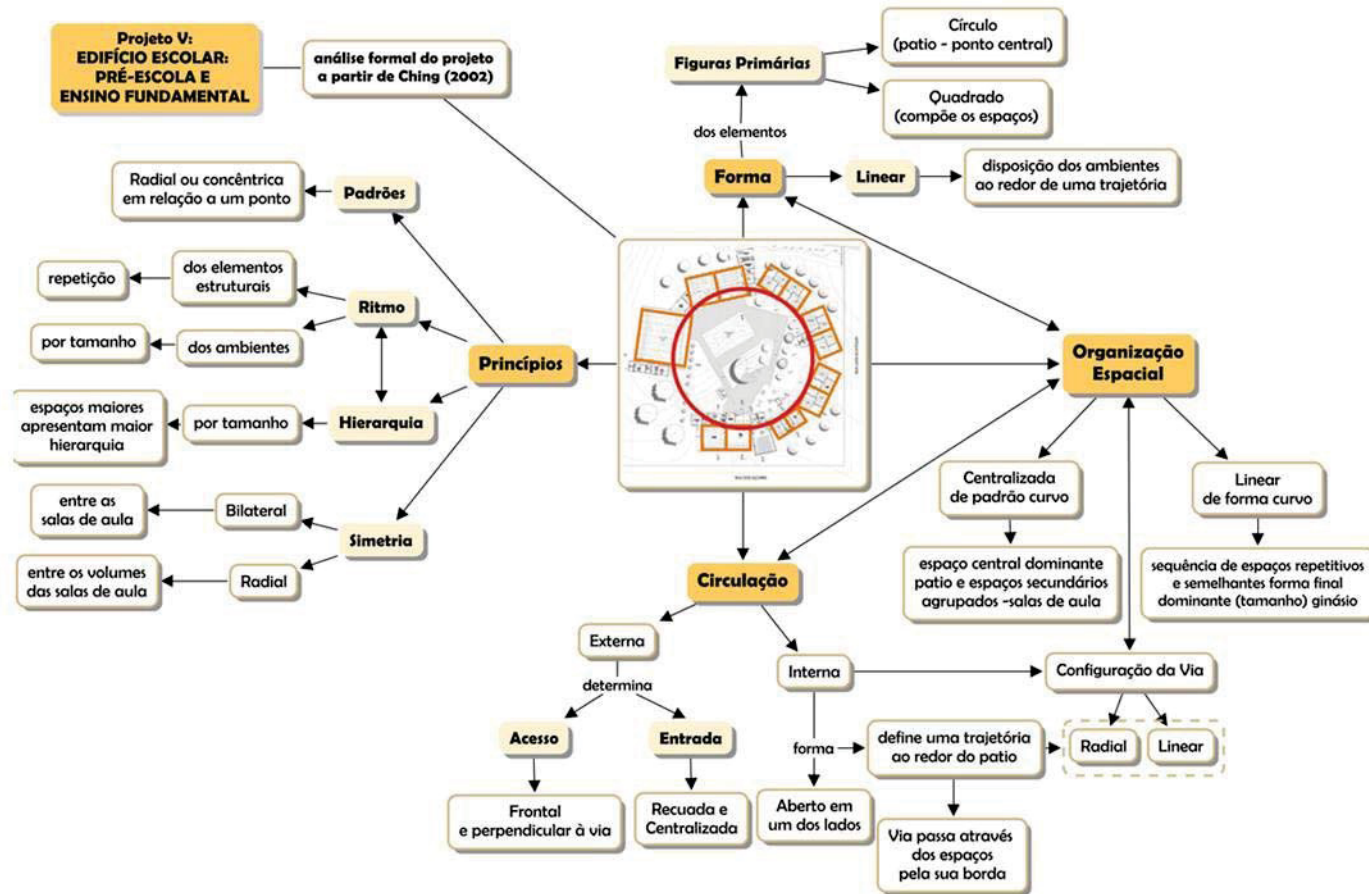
Projeto V:
EDIFÍCIO ESCOLAR:
PRÉ-ESCOLA E
ENSINO FUNDAMENTAL

análise formal do projeto a partir de Ching (2002)

Figuras Primárias

Círculo
(patio - ponto central)

Quadrado
(compõe os espaços)

dos elementos

Forma

Linear

disposição dos ambientes ao redor de uma trajetória

Radial ou concêntrica em relação a um ponto

Padrões

repetição

dos elementos estruturais

Ritmo

por tamanho

dos ambientes

Princípios

espaços maiores apresentam maior hierarquia

por tamanho

Hierarquia

entre as salas de aula

Bilateral

Simetria

entre os volumes das salas de aula

Radial

Organização Espacial

Centralizada de padrão curvo

espaço central dominante patio e espaços secundários agrupados -salas de aula

Linear de forma curvo

sequência de espaços repetitivos e semelhantes forma final dominante (tamanho) ginásio

Circulação

Externa

determina

Acesso

Frontal e perpendicular à via

Entrada

Recuada e Centralizada

Interna

Configuração da Via

forma

define uma trajetória ao redor do patio

Radial

Linear

Aberto em um dos lados

Via passa através dos espaços pela sua borda